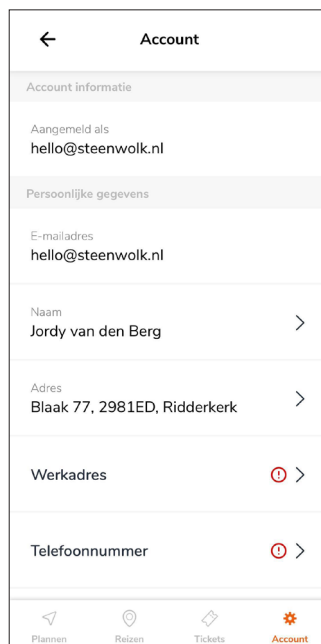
Account

Account informatie

Aangemeld als
hello@steenwolk.nl

Persoonlijke gegevens

E-mailadres
hello@steenwolk.nl

Naam
Jordy van den Berg

Adres
Blaak 77, 2981ED, Ridderkerk

Werkadres

Telefoonnummer

Plannen Reizen Tickets Account